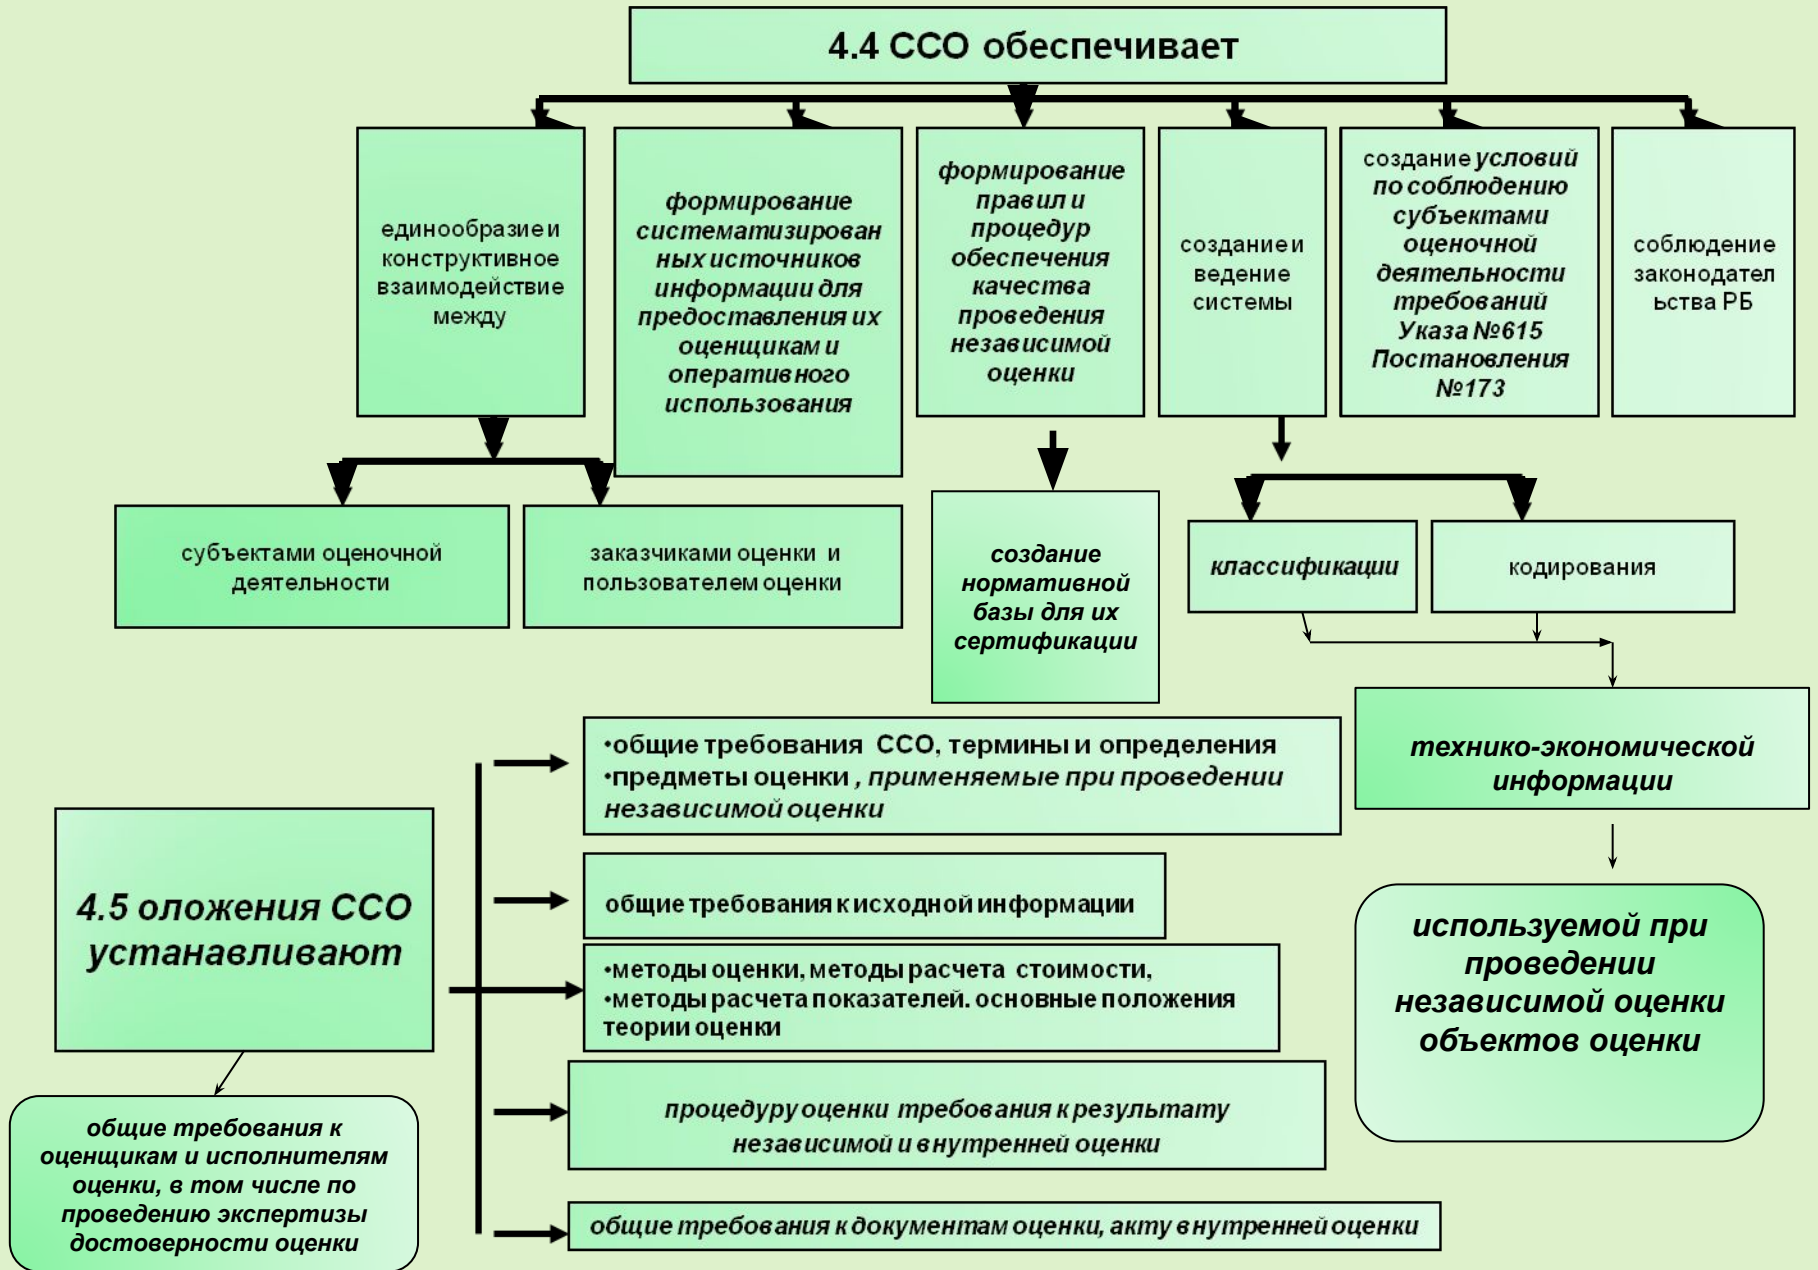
4.4 ССО обеспечивает

единообразие и конструктивное взаимодействие между

формирование систематизированных источников информации для предоставления их оценщикам и оперативного использования

формирование правил и процедур обеспечения качества проведения независимой оценки

создание и ведение системы

создание условий по соблюдению субъектами оценочной деятельности требований Указа №615 Постановления №173

соблюдение законодательства РБ

субъектами оценочной деятельности

заказчиками оценки и пользователем оценки

создание нормативной базы для их сертификации

классификации

кодирования

технико-экономической информации

используемой при проведении независимой оценки объектов оценки

•общие требования ССО, термины и определения
•предметы оценки, применяемые при проведении независимой оценки

общие требования к исходной информации

•методы оценки, методы расчета стоимости,
•методы расчета показателей. основные положения теории оценки

процедуру оценки требования к результату независимой и внутренней оценки

общие требования к документам оценки, акту внутренней оценки

4.5 оложения ССО устанавливают

общие требования к оценщикам и исполнителям оценки, в том числе по проведению экспертизы достоверности оценки